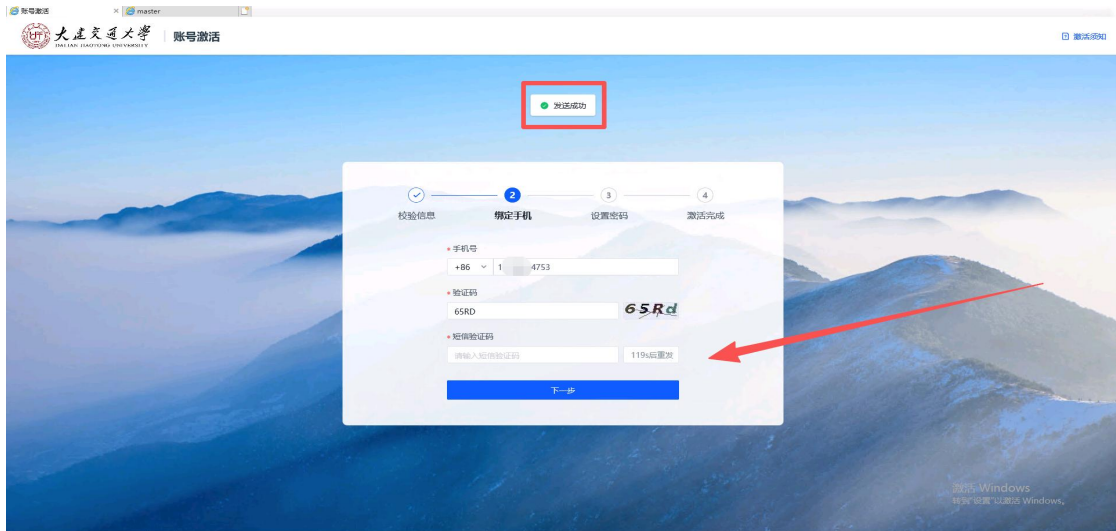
账号激活 × master

大连交通大学 DALIAN JIAOTONG UNIVERSITY | 账号激活

激活须知

发送成功

2 3 4

校验信息 绑定手机 设置密码 激活完成

* 手机号

+86 1 4753

* 验证码

65RD 65Rd

* 短信验证码

请输入短信验证码 119s后重发

下一步

激活 Windows
转到"设置"以激活 Windows。